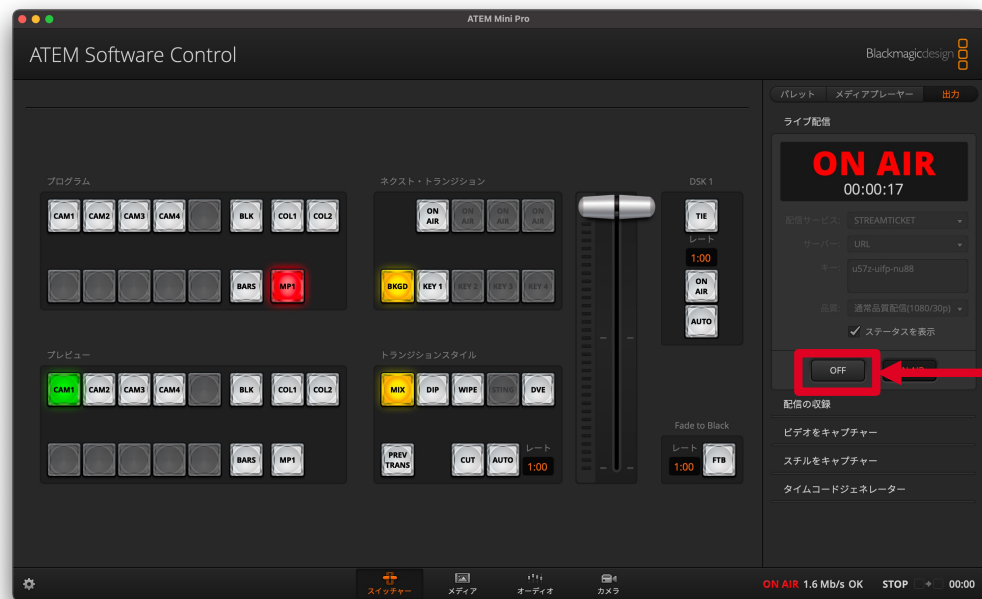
ATEM Mini Pro

ATEM Software Control

Blackmagicdesign

パレット　メディアプレーヤー　出力

ライブ配信

ON AIR
00:00:17

配信サービス: STREAMTICKET
サーバー: URL
キー: u57z-uifp-nu88
品質: 通常品質配信(1080/30p)
ステータスを表示

OFF

配信の収録
ビデオをキャプチャー
スチルをキャプチャー
タイムコードジェネレーター

プログラム
CAM1 CAM2 CAM3 CAM4 BLK COL1 COL2
BARS MP1

ネクスト・トランジション
ON AIR ON AIR ON AIR ON AIR
BKGD KEY 1 KEY 2 KEY 3 KEY 4

DSK 1
TIE
レート
1:00
ON AIR
AUTO

プレビュー
CAM1 CAM2 CAM3 CAM4 BLK COL1 COL2
BARS MP1

トランジションスタイル
MIX DIP WIPE STING DVE
PREV TRANS CUT AUTO
レート
1:00

Fade to Black
レート
1:00 FTB

スイッチャー　メディア　オーディオ　カメラ

ON AIR 1.6 Mb/s OK　STOP　00:00